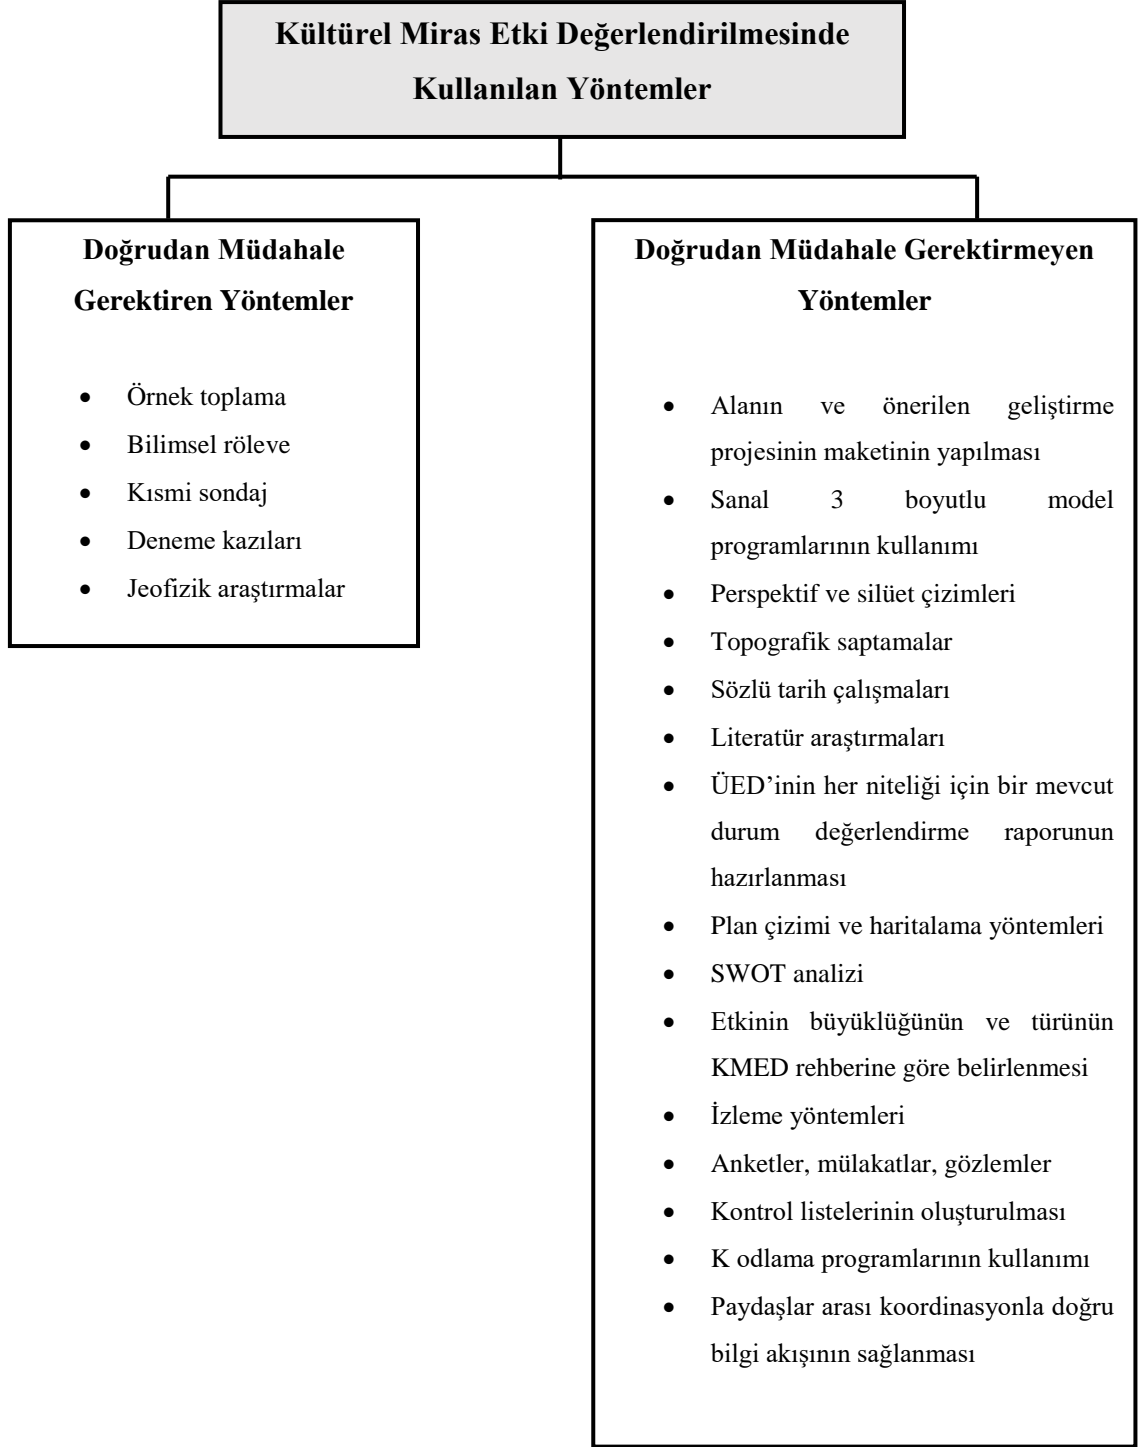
Kültürel Miras Etki Değerlendirilmesinde Kullanılan Yöntemler

Doğrudan Müdahale Gerektiren Yöntemler

- Örnek toplama
- Bilimsel röleve
- Kısmi sondaj
- Deneme kazıları
- Jeofizik araştırmalar

Doğrudan Müdahale Gerektirmeyen Yöntemler

- Alanın ve önerilen geliştirme projesinin maketinin yapılması
- Sanal 3 boyutlu model programlarının kullanımı
- Perspektif ve silüet çizimleri
- Topografik saptamalar
- Sözlü tarih çalışmaları
- Literatür araştırmaları
- ÜED'inin her niteliği için bir mevcut durum değerlendirme raporunun hazırlanması
- Plan çizimi ve haritalama yöntemleri
- SWOT analizi
- Etkinin büyüklüğünün ve türünün KMED rehberine göre belirlenmesi
- İzleme yöntemleri
- Anketler, mülakatlar, gözlemler
- Kontrol listelerinin oluşturulması
- K odlama programlarının kullanımı
- Paydaşlar arası koordinasyonla doğru bilgi akışının sağlanması